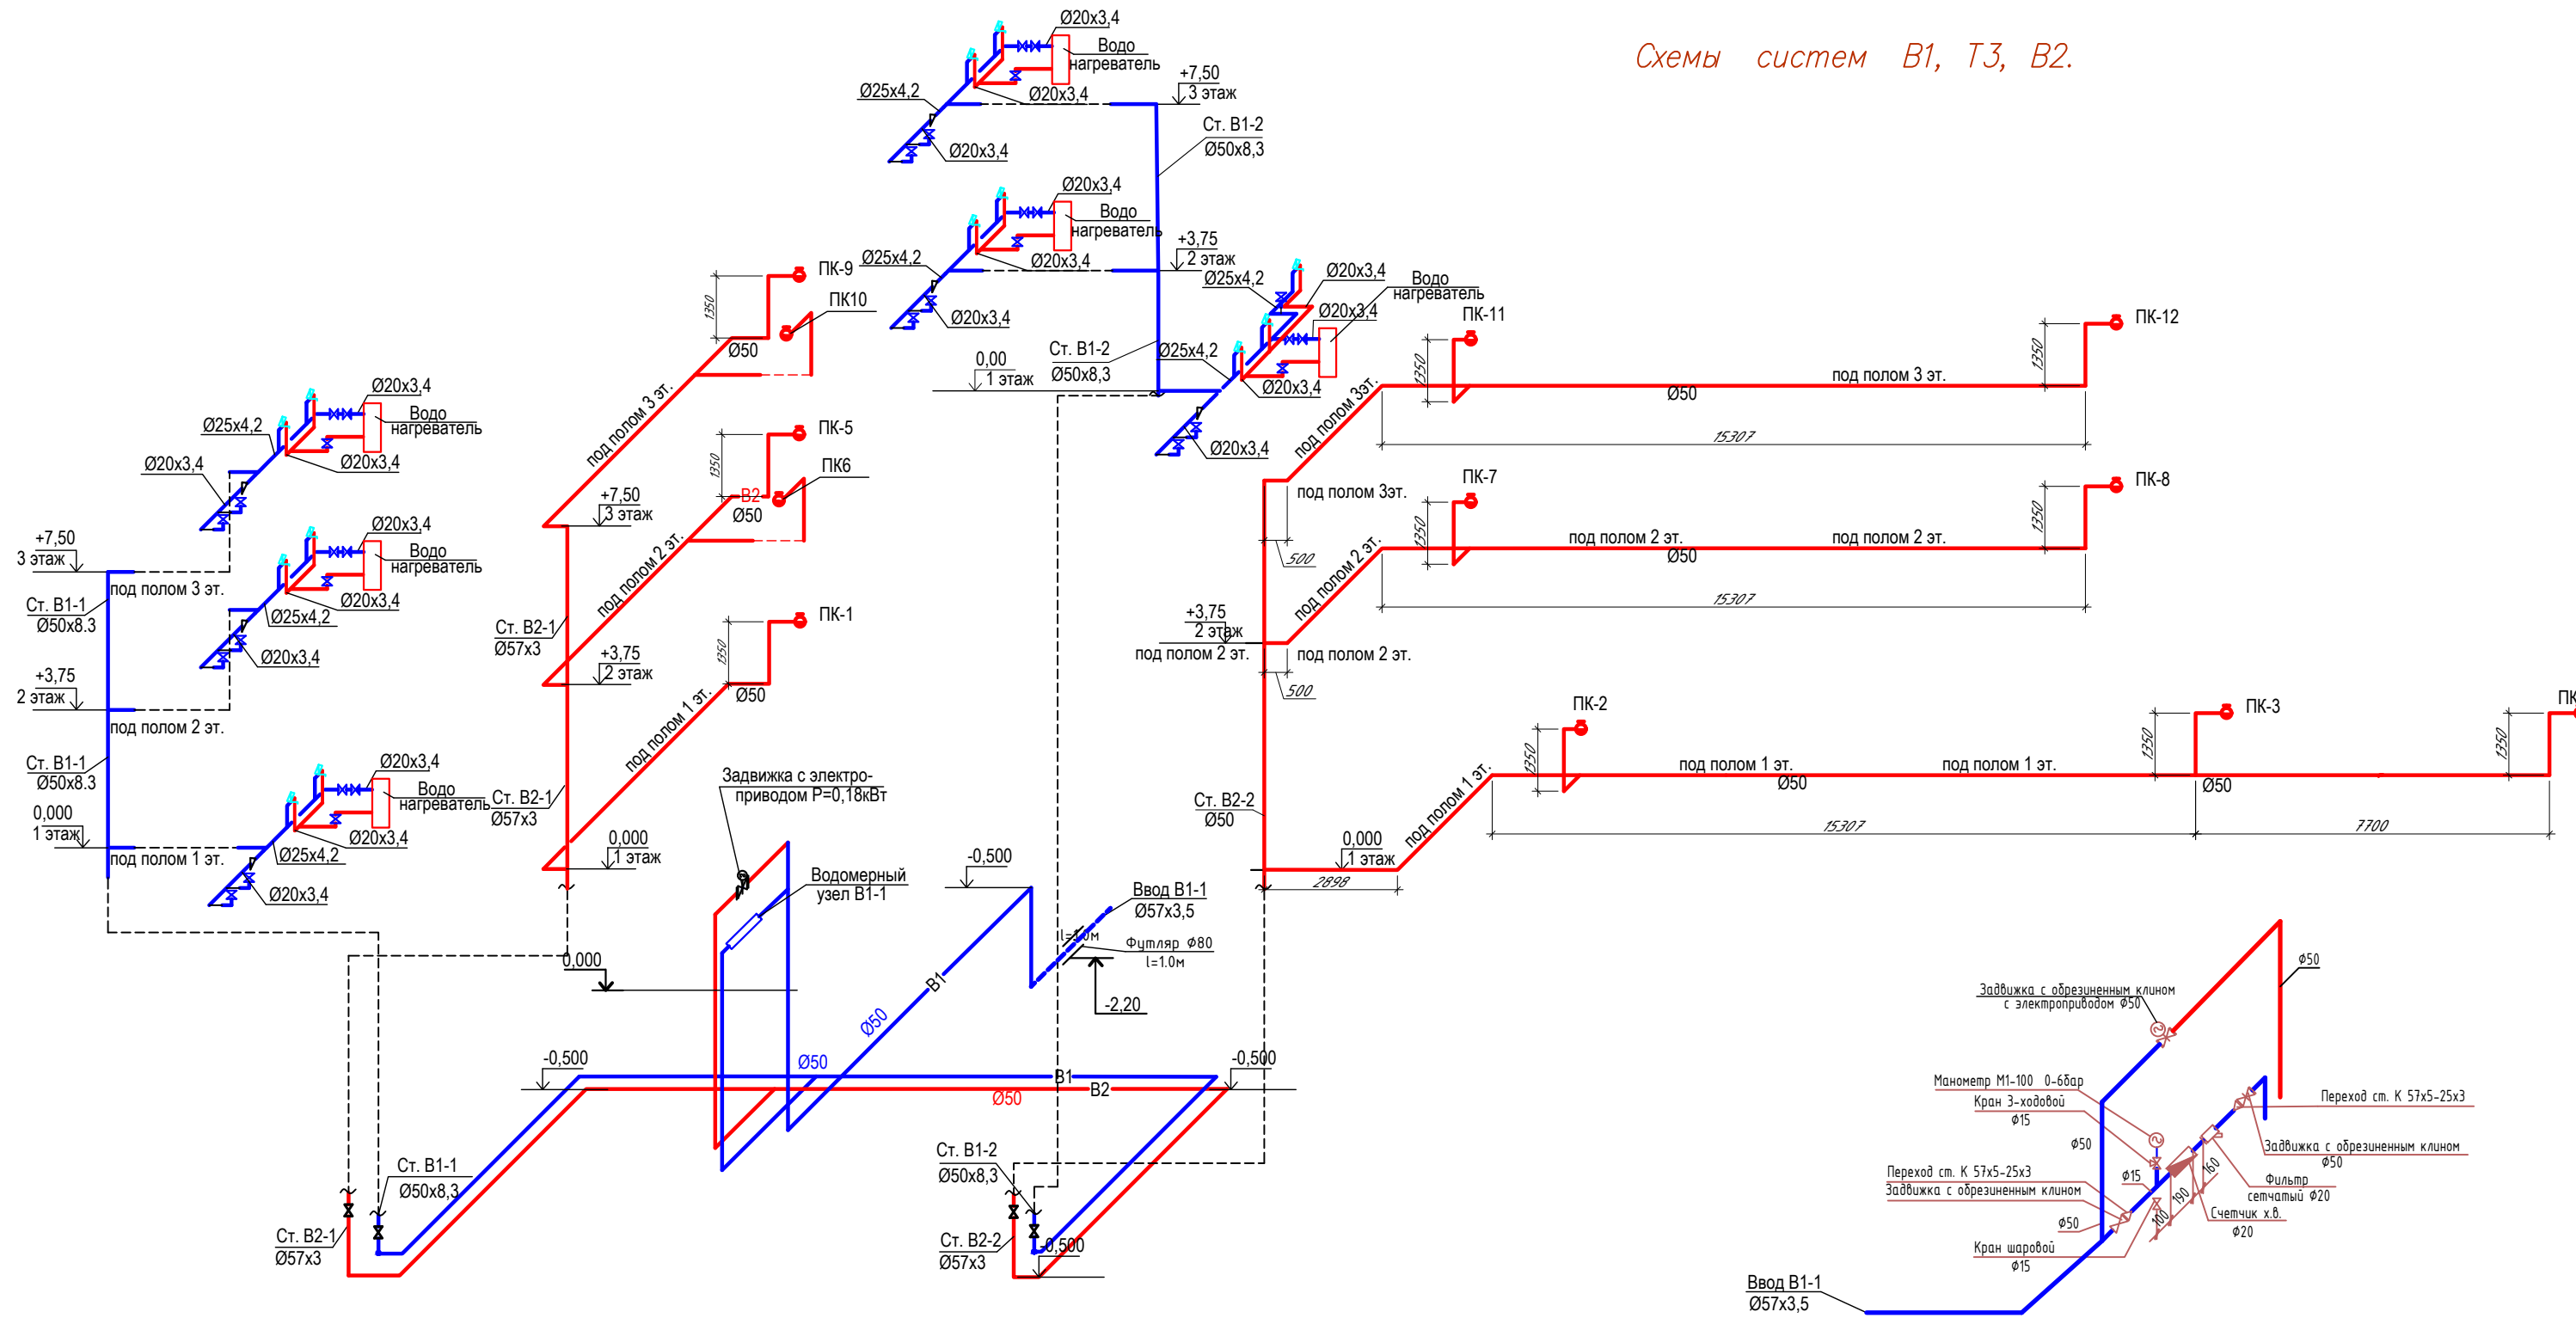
Схемы систем В1, Т3, В2.

Ø20x3,4
Водо нагреватель
Ø20x3,4
+7,50
3 этаж
Ø25x4,2
Ø20x3,4
Ст. В1-2
Ø50x8,3

Ø20x3,4
Водо нагреватель
Ø20x3,4
+3,75
2 этаж
Ø25x4,2
Ø20x3,4
Ø25x4,2
Ø20x3,4
Водо нагреватель
Ø20x3,4
Ø25x4,2
Ø20x3,4
Ø20x3,4
0,00
1 этаж
Ст. В1-2
Ø50x8,3

ПК-9
ПК10
1350
Ø50
под полом 3 эт.
ПК-5
ПК6
1350
В2
Ø50
+7,50
3 этаж
под полом 2 эт.
ПК-1
1350
Ø50
+3,75
2 этаж
под полом 1 эт.
Ст. В2-1
Ø57x3
Ст. В2-1
Ø57x3
0,000
1 этаж

Ø20x3,4
Водо нагреватель
Ø25x4,2
Ø20x3,4
Ø20x3,4
+7,50
3 этаж
под полом 3 эт.
Ст. В1-1
Ø50x8.3
Ø20x3,4
Водо нагреватель
Ø20x3,4
Ø25x4,2
Ø20x3,4
+3,75
2 этаж
под полом 2 эт.
Ст. В1-1
Ø50x8.3
Ø20x3,4
Водо нагреватель
Ø20x3,4
Ø25x4,2
Ø20x3,4
0,000
1 этаж
под полом 1 эт.

ПК-11
ПК-12
1350
1350
под полом 3 эт.
Ø50
под полом 3эт.
15307
под полом 3эт.
500
ПК-7
ПК-8
1350
1350
под полом 2 эт.
под полом 2 эт.
Ø50
под полом 2 эт.
15307
+3,75
2 этаж
под полом 2 эт.
под полом 2 эт.
500
ПК-2
ПК-3
ПК
1350
1350
1350
под полом 1 эт.
под полом 1 эт.
Ø50
Ø50
под полом 1 эт.
15307
7700
Ст. В2-2
Ø50
0,000
1 этаж
2898

Задвижка с электро- приводом Р=0,18кВт
Водомерный узел В1-1
-0,500
Ввод В1-1
Ø57x3,5
l=1.0м
Футляр Ø80
l=1.0м
-2,20
В1
Ø50
Ø50
0,000
-0,500
В1
В2
Ø50
-0,500
Ст. В1-1
Ø50x8,3
Ст. В2-1
Ø57x3
Ст. В1-2
Ø50x8,3
Ст. В2-2
Ø57x3
-0,500

Ø50
Задвижка с обрезиненным клином с электроприводом Ø50
Манометр М1-100 0-6бар
Кран 3-ходовой
Ø15
Ø50
Переход ст. К 57х5-25х3
Задвижка с обрезиненным клином
Ø15
Ø50
Кран шаровой
Ø15
Переход ст. К 57х5-25х3
Задвижка с обрезиненным клином
Ø50
Фильтр сетчатый Ø20
Счетчик х.в.
Ø20
160
190
100
Ввод В1-1
Ø57x3,5